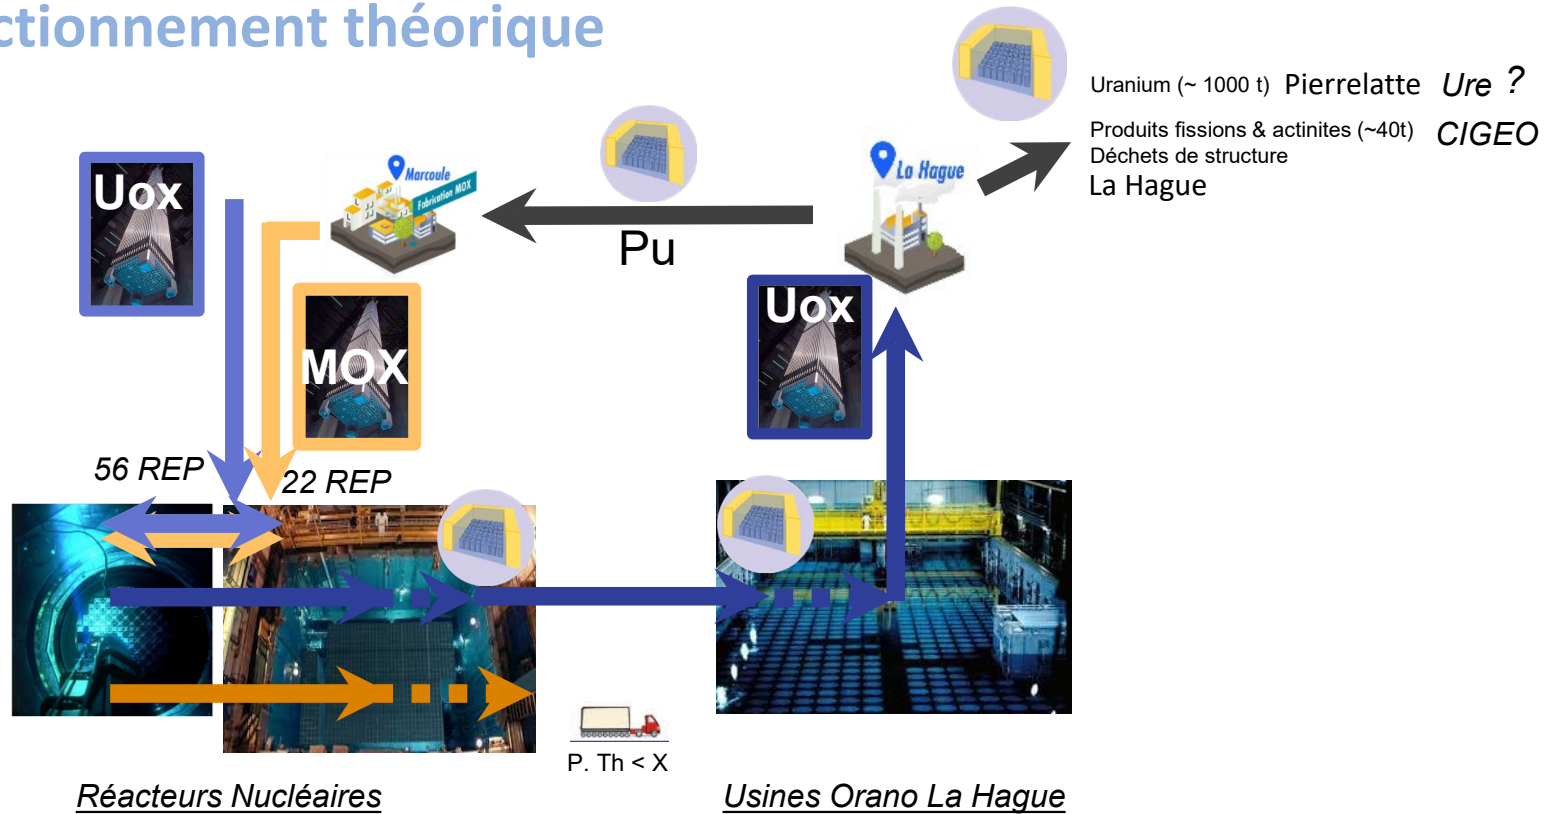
ctionnement théorique

Uranium (~ 1000 t) Pierrelatte Ure ?

Produits fissions & actinites (~40t) CIGEO
Déchets de structure
La Hague

Uox

Marcoule
Fabrication MOX

Pu

La Hague

MOX

Uox

56 REP

22 REP

P. Th < X

Réacteurs Nucléaires

Usines Orano La Hague